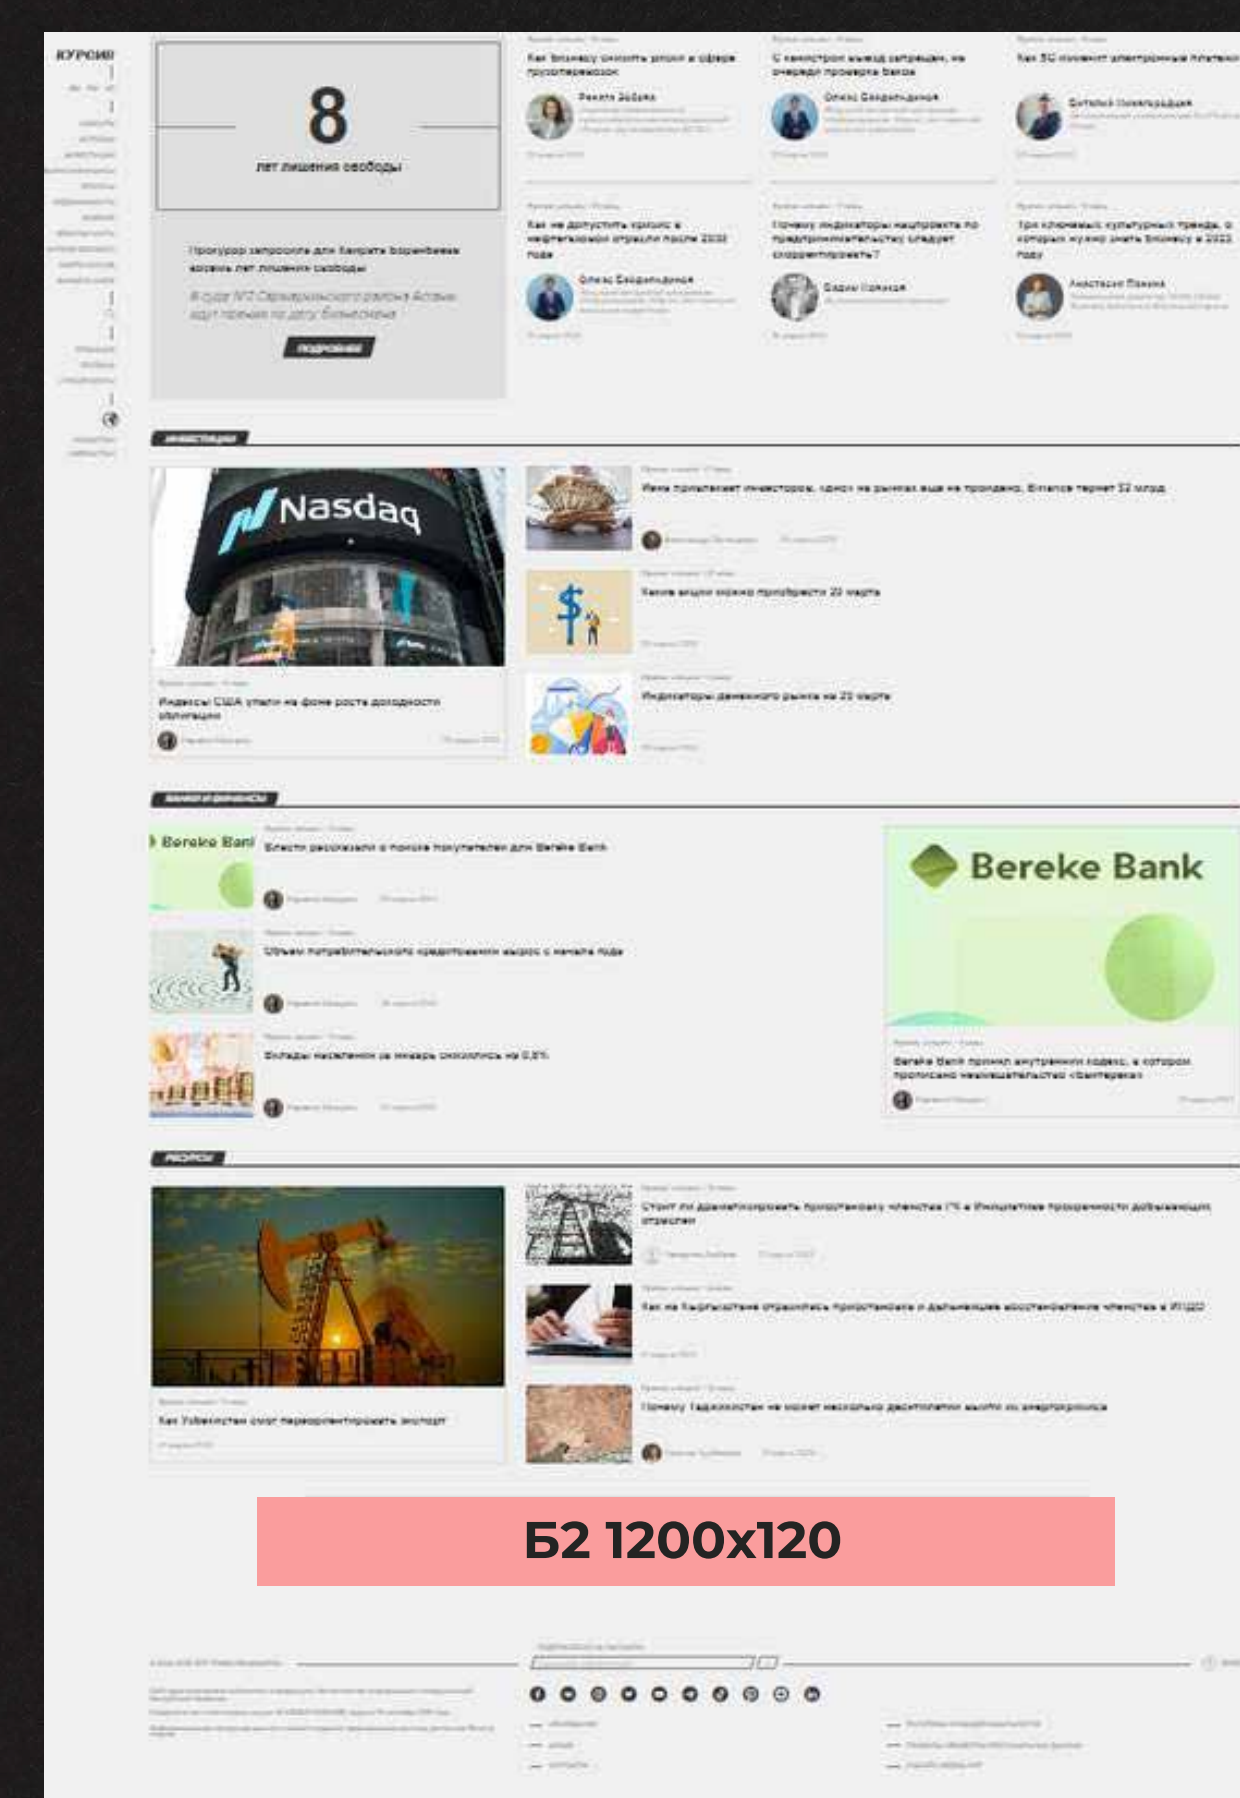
КУРСИВ

8
лет лишения свободы

Прокурор запросила для Хаирата Боранбаева восемь лет лишения свободы

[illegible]

ПОДРОБНЕЕ

Как бизнесу снизить риски в сфере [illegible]
Рената Зобова

С кампаний вывод сетредам, на очереди проверка банок
Олжас Байдильдинов

Как 30 процент электронных платежей
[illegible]

Как не допустить кризис в нефтегазовой отрасли после 2030 года
Олжас Байдильдинов

Почему индикаторы нацпроекта по предпринимательству следует скорректировать?
Бауыр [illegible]

Три ключевых культурных тренда, о которых нужно знать бизнесу в 2022 году
Анастасия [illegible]

ИНВЕСТИЦИИ

Nasdaq

Индексы США упали на фоне роста доходности облигаций

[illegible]

Какие акции можно приобрести 22 марта

Индикаторы денежного рынка на 22 марта

БАНКИ И ФИНАНСЫ

Bereke Bank

Власти рассказали о поиске покупателя для Bereke Bank

Объем потребительского кредитования вырос с начала года

Вклады населения за январь снизились на 0,8%

Bereke Bank

Bereke Bank принял внутренний кодекс, в котором прописано невмешательство «Байтерека»

РЕСУРСЫ

Как Узбекистан смог переориентировать экспорт

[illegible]

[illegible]

Почему Таджикистан не может несколько десятилетий выйти из энергокризиса

Б2 1200x120